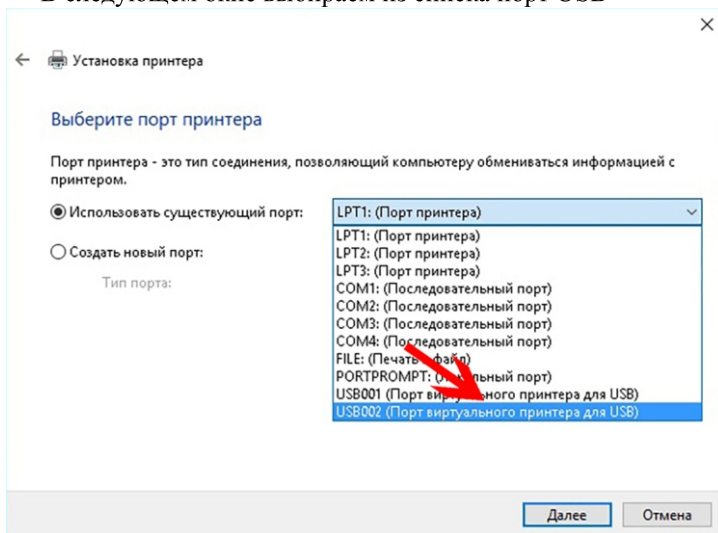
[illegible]

×

Установка принтера

Выберите порт принтера

Порт принтера - это тип соединения, позволяющий компьютеру обмениваться информацией с принтером.

Использовать существующий порт: LPT1: (Порт принтера)

Создать новый порт:

Тип порта:

LPT1: (Порт принтера)
LPT2: (Порт принтера)
LPT3: (Порт принтера)
COM1: (Последовательный порт)
COM2: (Последовательный порт)
COM3: (Последовательный порт)
COM4: (Последовательный порт)
FILE: (Печать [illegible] файл)
PORTPROMPT: ([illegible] порт)
USB001 (Порт вир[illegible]ого принтера для USB)
USB002 (Порт виртуального принтера для USB)

Далее Отмена